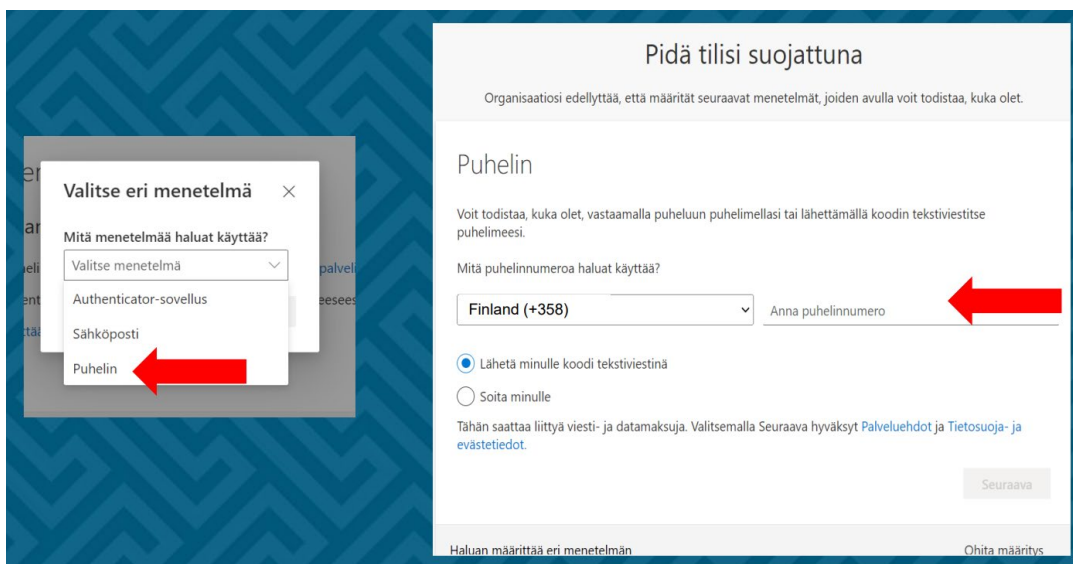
Valitse eri menetelmä ×

Mitä menetelmää haluat käyttää?

Valitse menetelmä

Authenticator-sovellus

Sähköposti

Puhelin

Pidä tilisi suojattuna

Organisaatiosi edellyttää, että määrität seuraavat menetelmät, joiden avulla voit todistaa, kuka olet.

Puhelin

Voit todistaa, kuka olet, vastaamalla puheluun puhelimellasi tai lähettämällä koodin tekstiviestitse puhelimeesi.

Mitä puhelinnumeroa haluat käyttää?

Finland (+358)

Anna puhelinnumero

Lähetä minulle koodi tekstiviestinä

Soita minulle

Tähän saattaa liittyä viesti- ja datamaksuja. Valitsemalla Seuraava hyväksyt Palveluehdot ja Tietosuoja- ja evästetiedot.

Seuraava

Haluan määrittää eri menetelmän

Ohita määritys